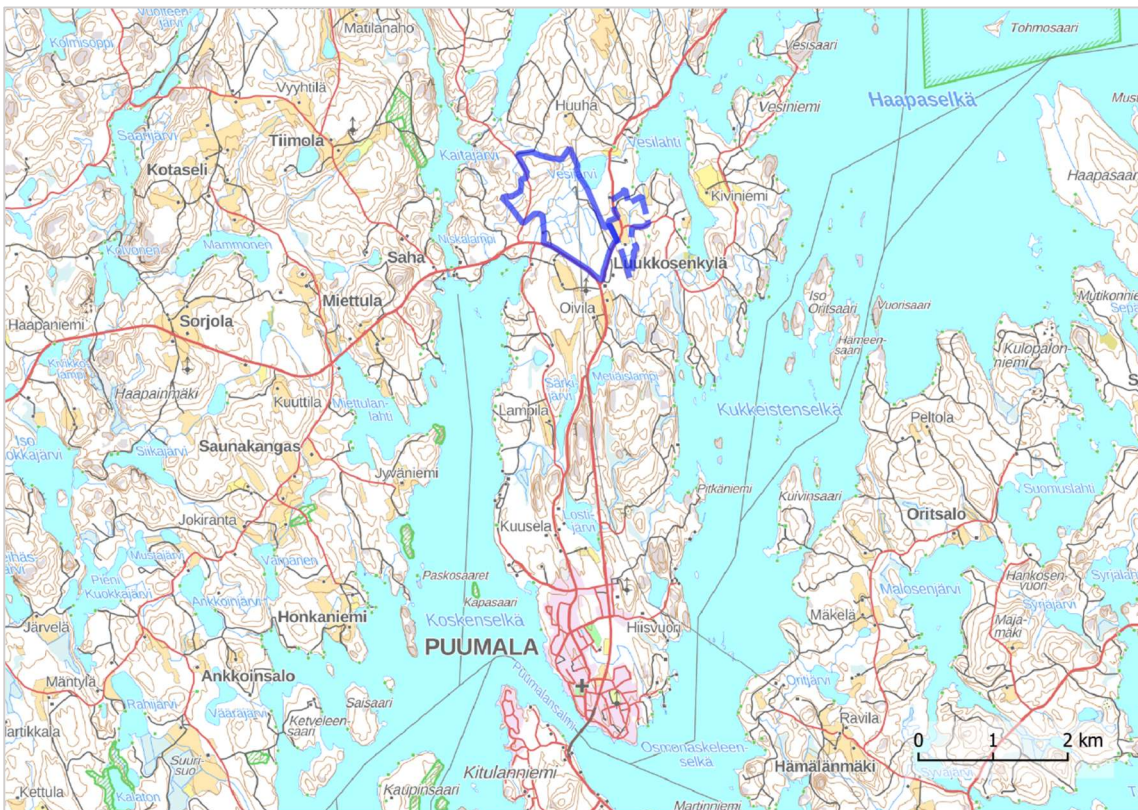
Vuolteenjärvi
Kolmisoppi
Matilanaho
Tohmosaari
Vesisaari
Vesiniemi
Haapaselkä
Musi
Vyyhtilä
Huuha
Saarijärvi
Tiimola
Kaitajärvi
Vesilahti
Kotaseli
Vesijärvi
Kiviniemi
Haapasaa
Kolvonen
Mammonen
Niskalampi
Saha
Luukkosenkylä
Miettula
Oivila
Iso Oritsaari
Vuorisaari
Mutikonnie
Sepa
Haapaniemi
Sorjola
Hameensaari
Kulopalonniemi
Kirkkolampi
Särkijärvi
Metsälampi
Haapainmäki
Kuuttila
Miettulanlahti
Lampila
Kukkeistenselkä
Peltola
Iso Kokkajärvi
Saunakangas
Siikajärvi
Jyväniemi
Pitkäniemi
Kuivinsaari
Suomuslahti
Jokiranta
Kuusela
Lostijärvi
Oritsalo
Ahjäsjärvi
Musajärvi
Vääränen
Paskosaaret
Pieni Kuokkajärvi
Ankkoinjärvi
Honkaniemi
Kapasaari
Koskenselkä
Hiisvuori
Mäkelä
Malosenjärvi
Hankosenvuori
Syrjälahti
Syrjäjärvi
Järvelä
PUUMALA
Majamäki
Mäntylä
Ankkoinsalo
Rahijärvi
Saisaari
Puumalansalmi
Oritjärvi
Vääräjärvi
Ketveleensaari
Ravila
Kartikkala
Suurisuo
Osmonlaskeleenselkä
Hämälänmäki
0
1
2 km
Kettula
Kalaton
Kaupinsaari
Kitulanniemi
Martinniemi